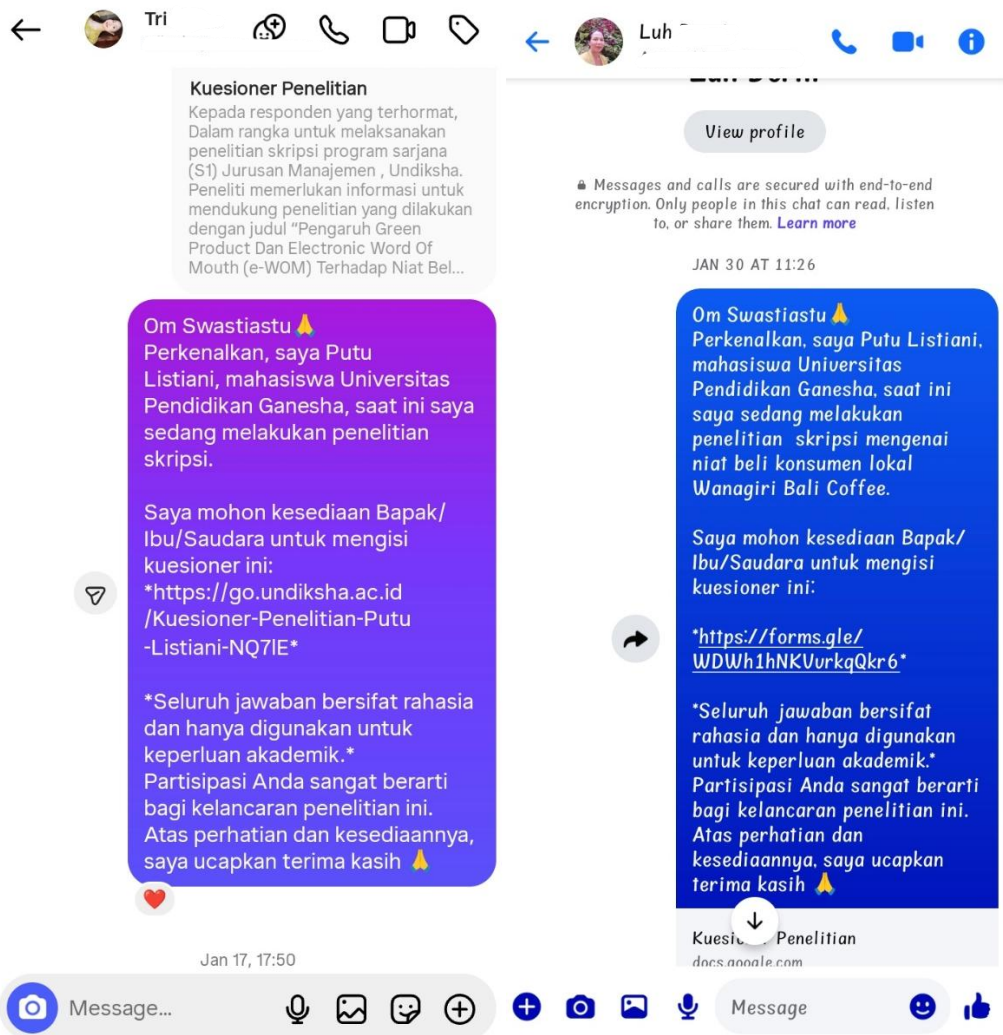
Tri

Kuesioner Penelitian
Kepada responden yang terhormat, Dalam rangka untuk melaksanakan penelitian skripsi program sarjana (S1) Jurusan Manajemen , Undiksha. Peneliti memerlukan informasi untuk mendukung penelitian yang dilakukan dengan judul "Pengaruh Green Product Dan Electronic Word Of Mouth (e-WOM) Terhadap Niat Bel...

Om Swastiastu 🙏
Perkenalkan, saya Putu Listiani, mahasiswa Universitas Pendidikan Ganesha, saat ini saya sedang melakukan penelitian skripsi.

Saya mohon kesediaan Bapak/ Ibu/Saudara untuk mengisi kuesioner ini:
*https://go.undiksha.ac.id /Kuesioner-Penelitian-Putu -Listiani-NQ7lE*

*Seluruh jawaban bersifat rahasia dan hanya digunakan untuk keperluan akademik.*
Partisipasi Anda sangat berarti bagi kelancaran penelitian ini.
Atas perhatian dan kesediaannya, saya ucapkan terima kasih 🙏

❤️

Jan 17, 17:50

Message...

Luh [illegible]

View profile

Messages and calls are secured with end-to-end encryption. Only people in this chat can read, listen to, or share them. Learn more

JAN 30 AT 11:26

Om Swastiastu 🙏
Perkenalkan, saya Putu Listiani, mahasiswa Universitas Pendidikan Ganesha, saat ini saya sedang melakukan penelitian skripsi mengenai niat beli konsumen lokal Wanagiri Bali Coffee.

Saya mohon kesediaan Bapak/ Ibu/Saudara untuk mengisi kuesioner ini:

*https://forms.gle/ WDWh1hNKVurkqQkr6*

*Seluruh jawaban bersifat rahasia dan hanya digunakan untuk keperluan akademik.*
Partisipasi Anda sangat berarti bagi kelancaran penelitian ini.
Atas perhatian dan kesediaannya, saya ucapkan terima kasih 🙏

Kuesi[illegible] Penelitian
docs.google.com

Message